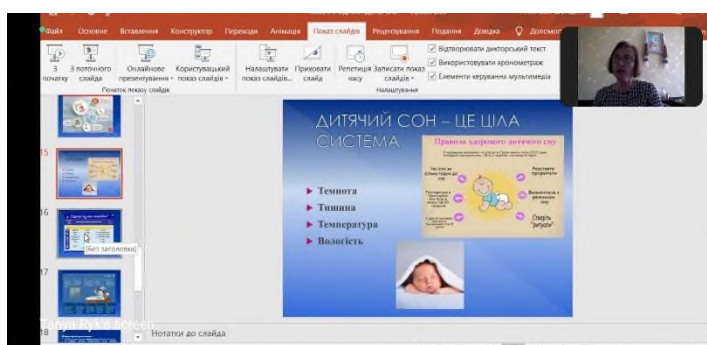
Файл Основне Вставлення Конструктор Переходи Анімація Показ слайдів Рецензування Подання Довідка Допомо

З початку З поточного слайда Онлайнове презентування Користувацький показ слайдів
Початок показу слайдів

Налаштувати показ слайдів Приховати слайд Репетиція часу Записати показ слайдів
Відтворювати дикторський текст
Використовувати хронометраж
Елементи керування мультимедіа
Налаштування

15
16
(Без заголовка)
17
18

ДИТЯЧИЙ СОН – ЦЕ ЦІЛА СИСТЕМА

Темнота
Тишина
Температура
Вологість

Правила здорового дитячого сну
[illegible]
Не спіть за кількість годин до сну
Розставте пріоритети
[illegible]
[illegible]
Створіть "ритуали"

Нотатки до слайда